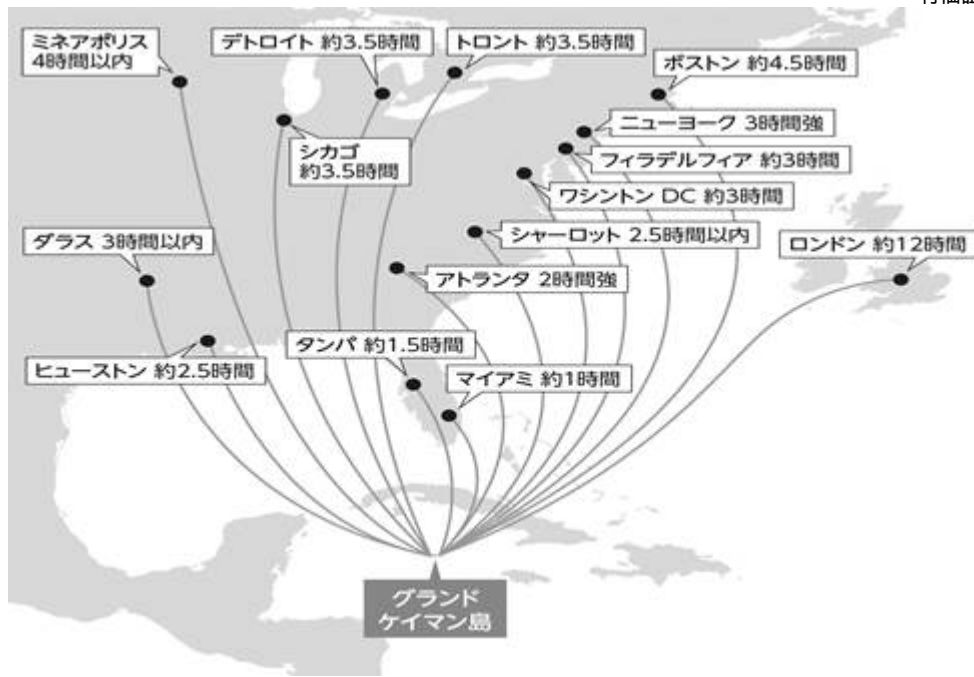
所要時

ミネアポリス 4時間以内

デトロイト 約3.5時間

トロント 約3.5時間

ボストン 約4.5時間

シカゴ 約3.5時間

ニューヨーク 3時間強

フィラデルフィア 約3時間

ワシントン DC 約3時間

ダラス 3時間以内

シャーロット 2.5時間以内

ロンドン 約12時間

アトランタ 2時間強

タンパ 約1.5時間

ヒューストン 約2.5時間

マイアミ 約1時間

グランド ケイマン島